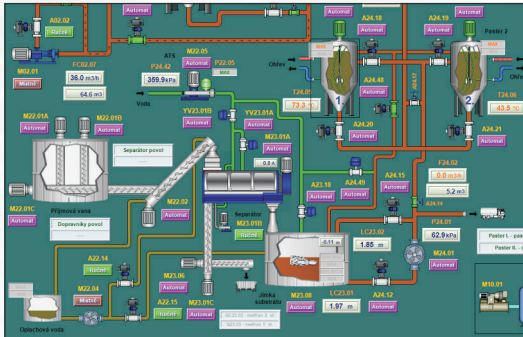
Automat
A02.02
Ručně
Automat
Automat
A24.18
Automat
A24.19
Automat
Paster 2
M02.01
Ruční
FC02.07
36.0 m3/h
64.6 m3
ATS
P24.42
359.9 kPa
M22.05
Automat
P22.05
MAX
Voda
Ohřev
A24.48
Automat
T24.05
73.3
1
A24.20
Automat
2
Ohřev
T24.06
43.5
A24.21
Automat
M22.01A
Automat
M22.01B
Automat
YV23.01B
Automat
YV23.01A
Automat
M23.01A
Automat
0.0 A
Separátor povol
M22.01C
Automat
Příjmová vana
Dopravníky povol
M22.02
Automat
Separátor
M23.01B
Ručně
A23.18
Automat
A24.49
Automat
A24.15
Automat
F24.02
0.0 m3/h
5.2 m3
P24.01
62.9 kPa
LC23.02
1.85 m
Pasteř I. - pas
Pasteř II. - s
A22.14
Ručně
M22.04
Ruční
M23.06
Automat
Jímka substrátu
M23.08
Automat
LC23.01
1.97 m
A24.12
Automat
M24.01
Automat
M10.01
A22.15
Ručně
M23.01C
Automat
Oplachová voda